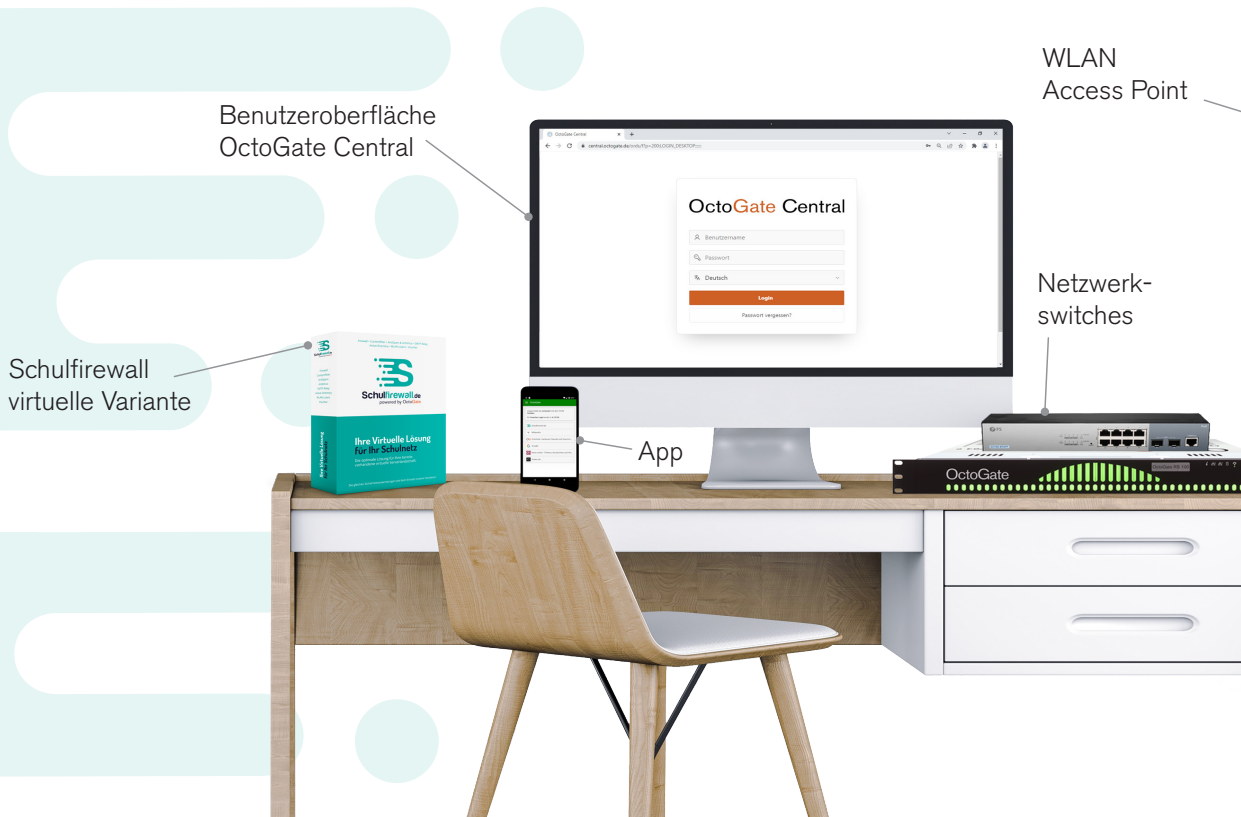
WLAN
Access Point

Benutzeroberfläche
OctoGate Central

OctoGate Central ×
central.octogate.de/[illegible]

OctoGate Central

Benutzername

Passwort

Deutsch

Login

Passwort vergessen?

Netzwerk-
switches

Schulfirewall
virtuelle Variante

Schulfirewall.de
powered by OctoGate

Ihre Virtuelle Lösung für Ihr Schulnetz

App

OctoGate